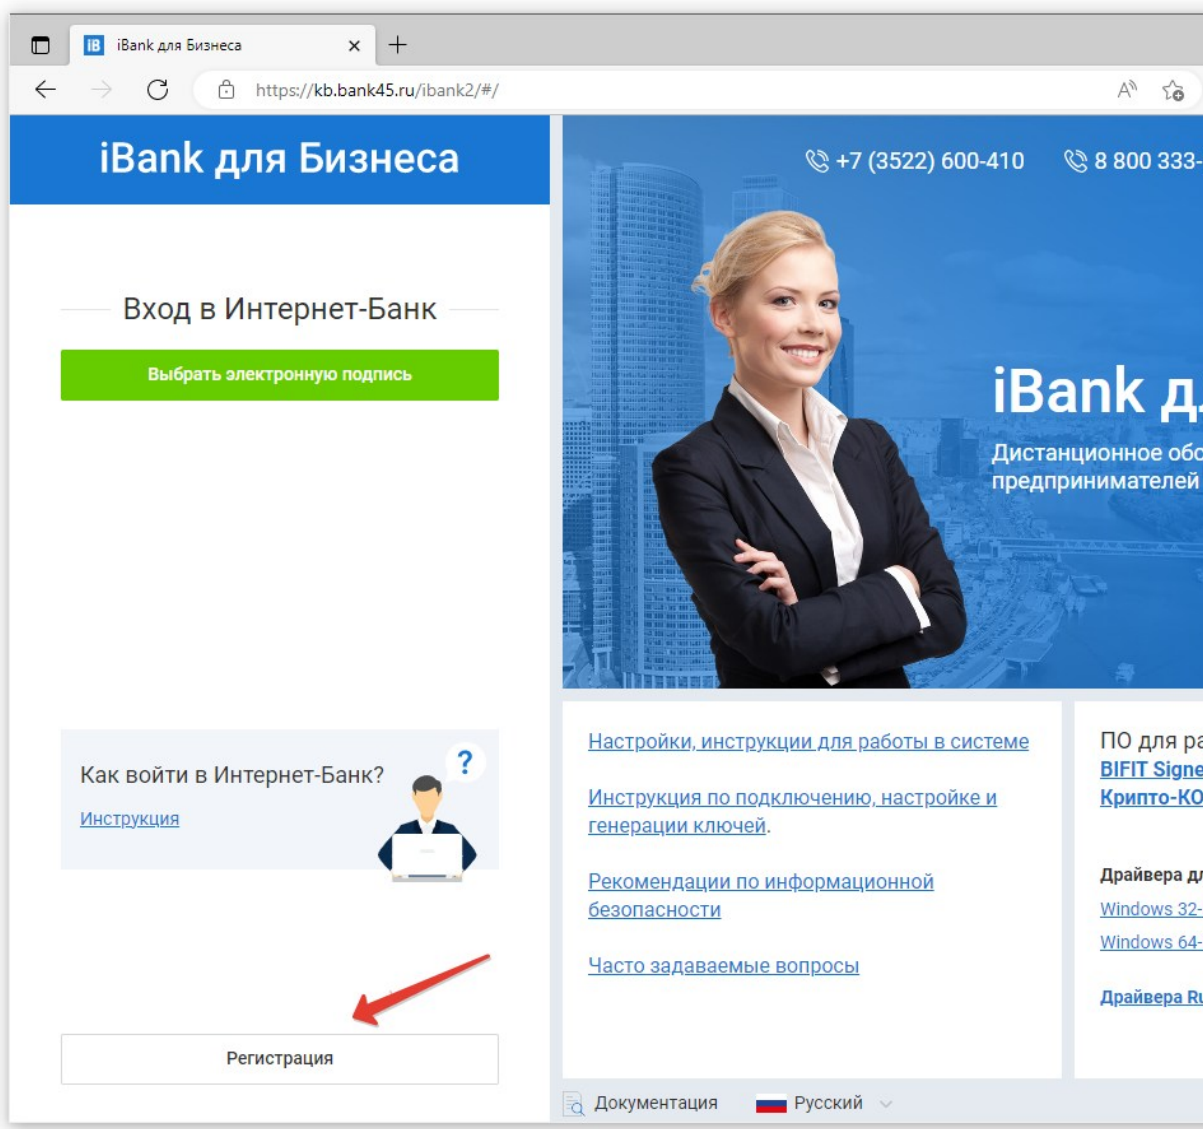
iB iBank для Бизнеса ×

https://kb.bank45.ru/ibank2/#/

iBank для Бизнеса

Вход в Интернет-Банк

Выбрать электронную подпись

Как войти в Интернет-Банк?

Инструкция

Регистрация

+7 (3522) 600-410

8 800 333-

iBank д

Дистанционное обс предпринимателей

Настройки, инструкции для работы в системе

Инструкция по подключению, настройке и генерации ключей.

Рекомендации по информационной безопасности

Часто задаваемые вопросы

ПО для ра

BIFIT Signe

Крипто-КО

Драйвера дл

Windows 32-

Windows 64-

Драйвера Ru

Документация

Русский